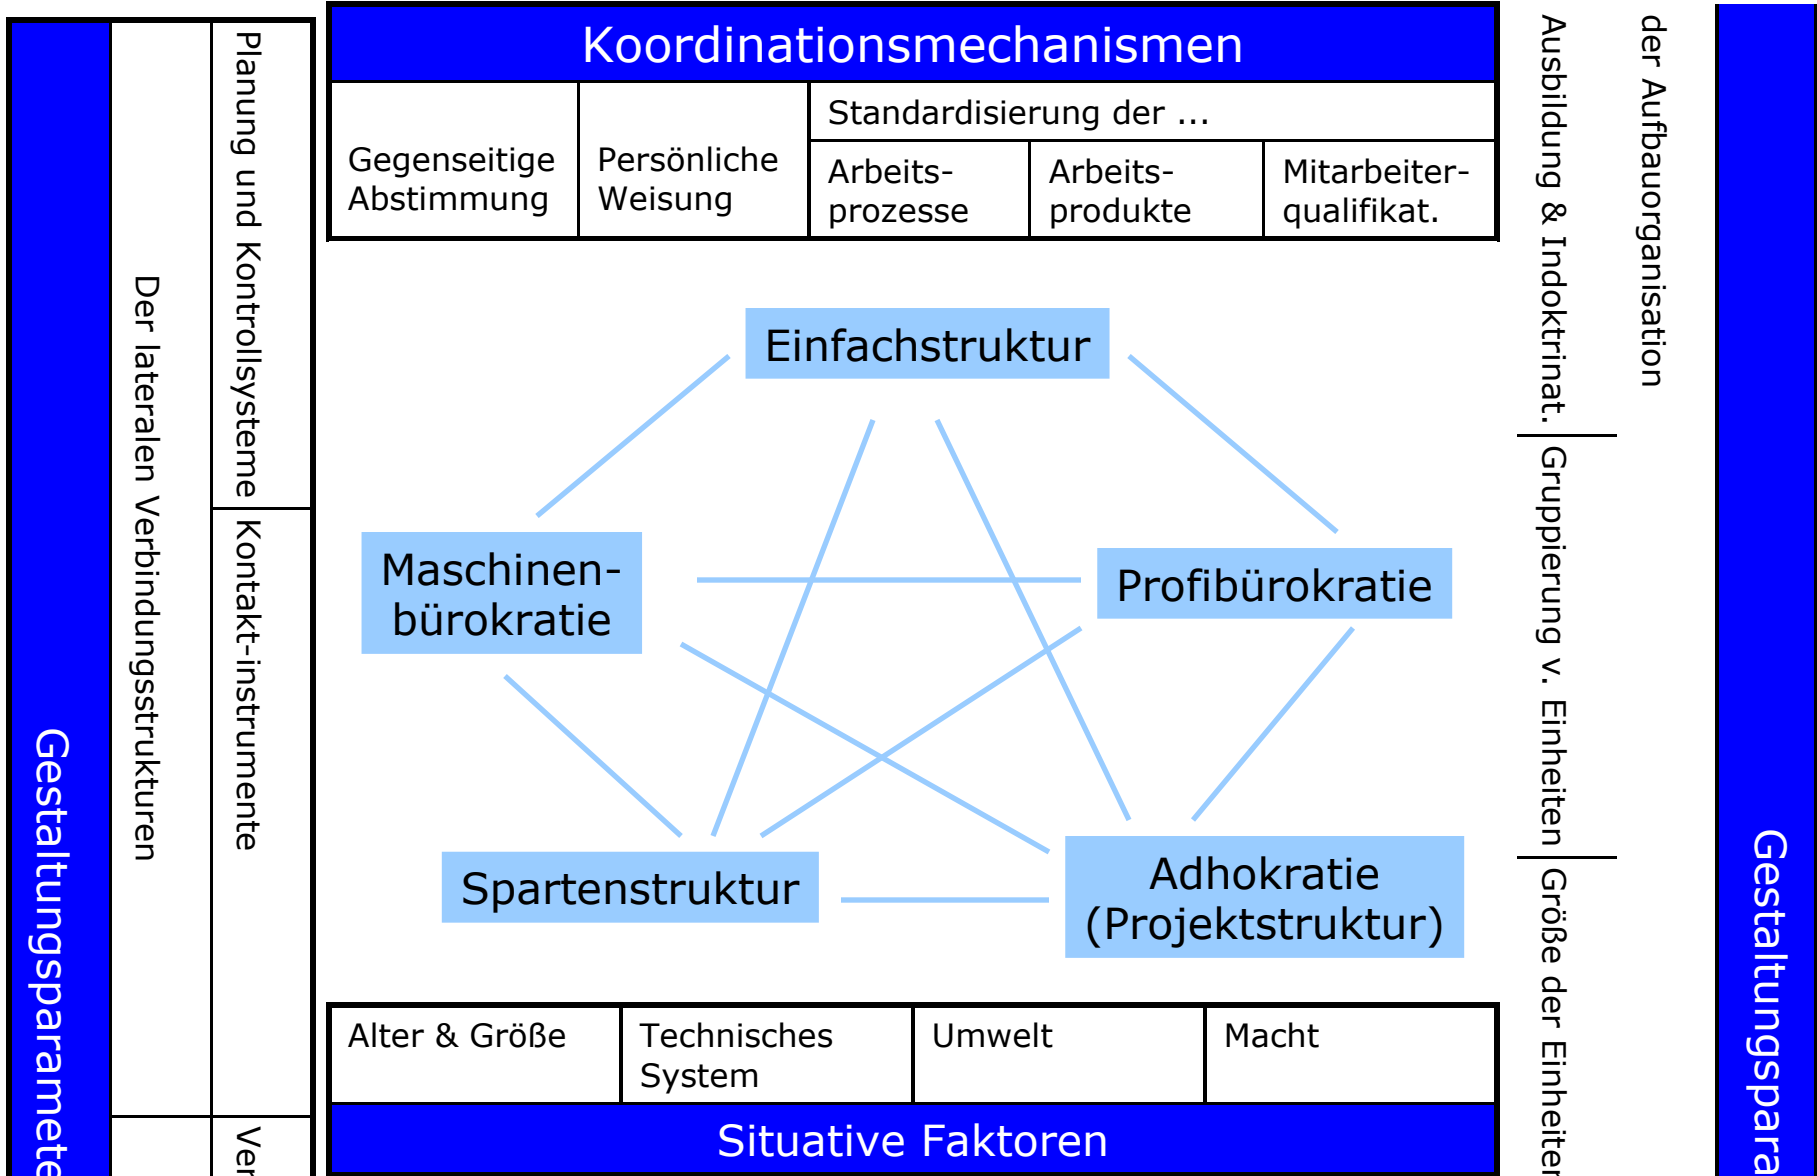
Gestaltungsparamete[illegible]

Der lateralen Verbindungsstrukturen

Planung und Kontrollsysteme

Kontakt-instrumente

Ver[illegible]

Koordinationsmechanismen

Gegenseitige Abstimmung

Persönliche Weisung

Standardisierung der ...

Arbeits-prozesse

Arbeits-produkte

Mitarbeiter-qualifikat.

Einfachstruktur

Maschinen-bürokratie

Profibürokratie

Spartenstruktur

Adhokratie (Projektstruktur)

Alter & Größe

Technisches System

Umwelt

Macht

Situative Faktoren

Ausbildung & Indoktrinat.

Gruppierung v. Einheiten

Größe der Einheite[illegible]

der Aufbauorganisation

Gestaltungspara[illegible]